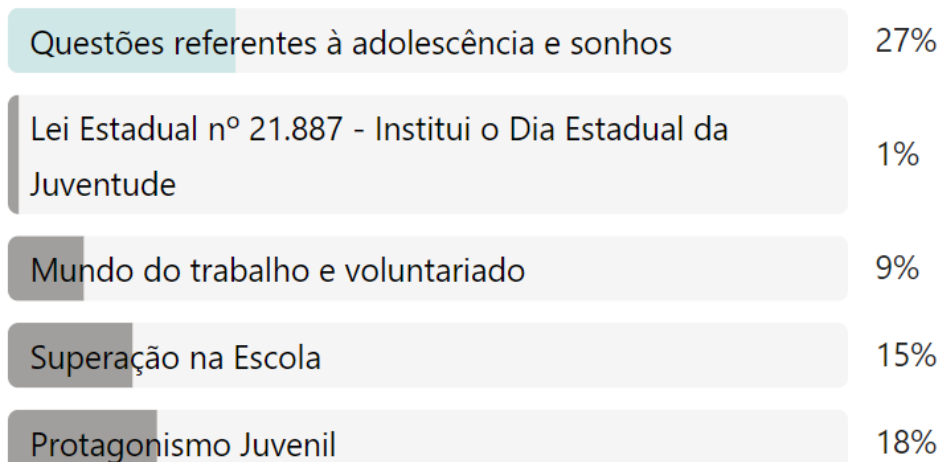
Questões referentes à adolescência e sonhos 27%

Lei Estadual nº 21.887 - Institui o Dia Estadual da Juventude 1%

Mundo do trabalho e voluntariado 9%

Superação na Escola 15%

Protagonismo Juvenil 18%